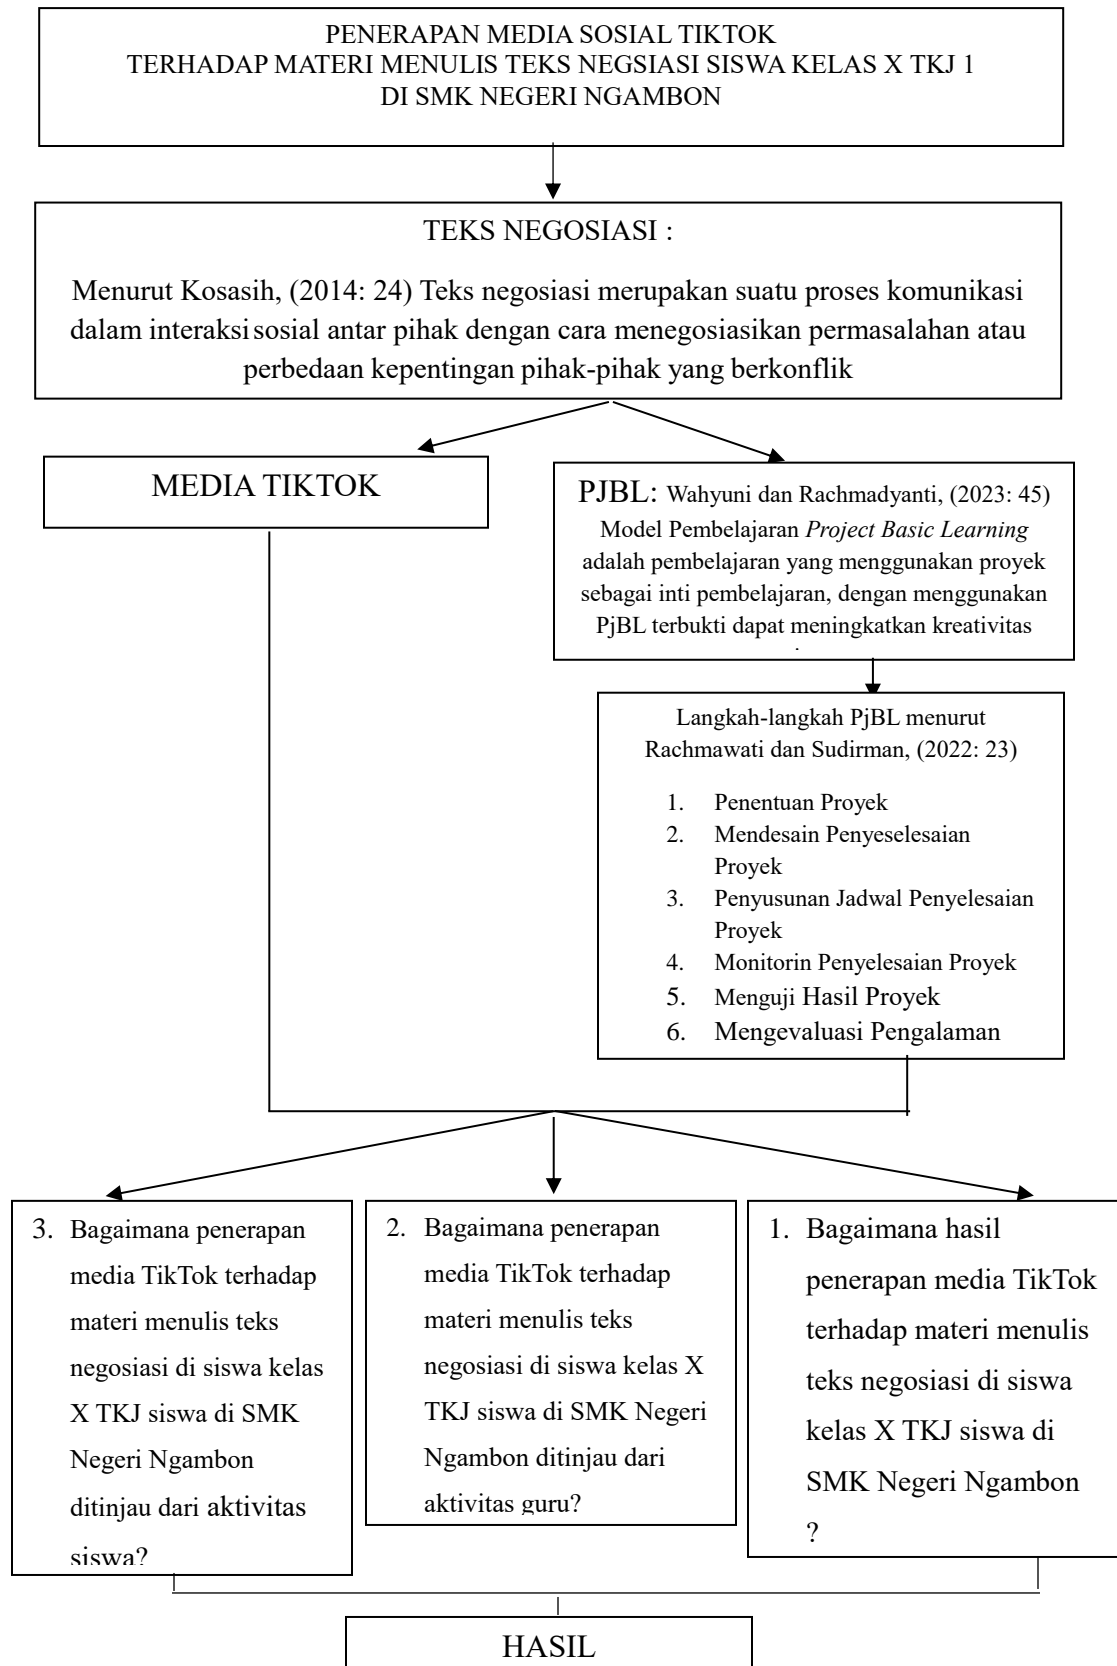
PENERAPAN MEDIA SOSIAL TIKTOK
TERHADAP MATERI MENULIS TEKS NEGSIASI SISWA KELAS X TKJ 1
DI SMK NEGERI NGAMBON

TEKS NEGOSIASI :

Menurut Kosasih, (2014: 24) Teks negosiasi merupakan suatu proses komunikasi dalam interaksi sosial antar pihak dengan cara menegosiasikan permasalahan atau perbedaan kepentingan pihak-pihak yang berkonflik

MEDIA TIKTOK

PJBL: Wahyuni dan Rachmadyanti, (2023: 45) Model Pembelajaran *Project Basic Learning* adalah pembelajaran yang menggunakan proyek sebagai inti pembelajaran, dengan menggunakan PjBL terbukti dapat meningkatkan kreativitas

Langkah-langkah PjBL menurut Rachmawati dan Sudirman, (2022: 23)

1. Penentuan Proyek
2. Mendesain Penyeselesaian Proyek
3. Penyusunan Jadwal Penyelesaian Proyek
4. Monitorin Penyelesaian Proyek
5. Menguji Hasil Proyek
6. Mengevaluasi Pengalaman

3. Bagaimana penerapan media TikTok terhadap materi menulis teks negosiasi di siswa kelas X TKJ siswa di SMK Negeri Ngambon ditinjau dari aktivitas siswa?

2. Bagaimana penerapan media TikTok terhadap materi menulis teks negosiasi di siswa kelas X TKJ siswa di SMK Negeri Ngambon ditinjau dari aktivitas guru?

1. Bagaimana hasil penerapan media TikTok terhadap materi menulis teks negosiasi di siswa kelas X TKJ siswa di SMK Negeri Ngambon ?

HASIL